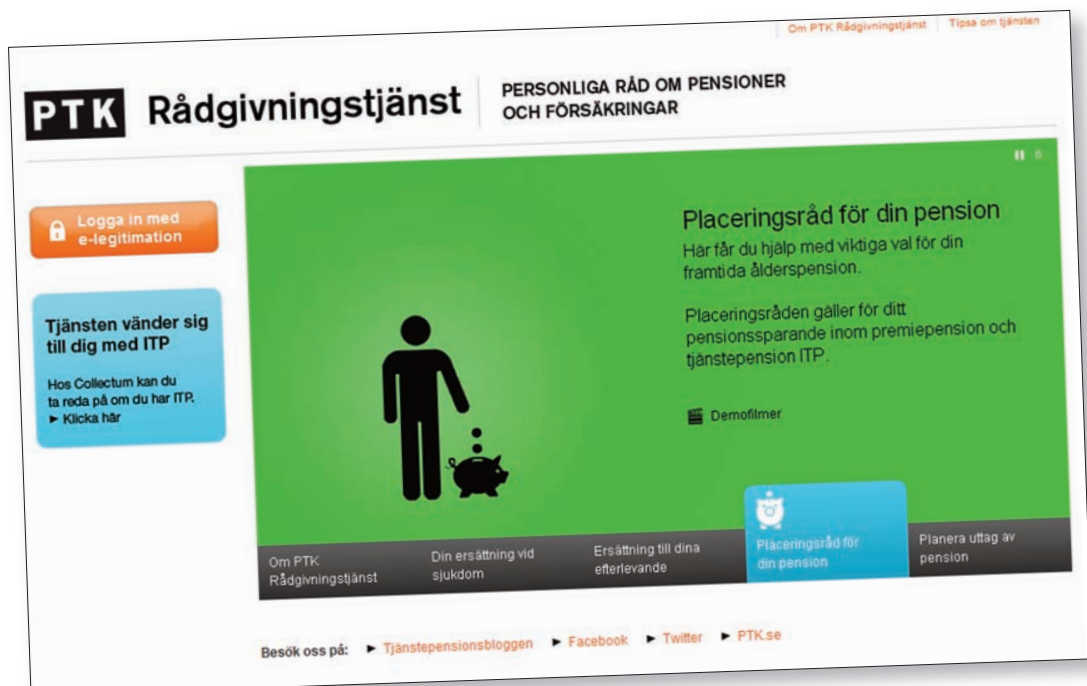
Om PTK Rådgivningstjänst | Tipsa om tjänsten

PTK Rådgivningstjänst

PERSONLIGA RÅD OM PENSIONER OCH FÖRSÄKRINGAR

Logga in med e-legitimation

Tjänsten vänder sig till dig med ITP

Hos Collectum kan du ta reda på om du har ITP.
► Klicka här

Placeringsråd för din pension

Här får du hjälp med viktiga val för din framtida ålderspension.

Placeringsråden gäller för ditt pensionssparande inom premiepension och tjänstepension ITP.

Demofilmer

Om PTK Rådgivningstjänst | Din ersättning vid sjukdom | Ersättning till dina efterlevande | Placeringsråd för din pension | Planera uttag av pension

Besök oss på: ► Tjänstepensionsbloggen ► Facebook ► Twitter ► PTK.se